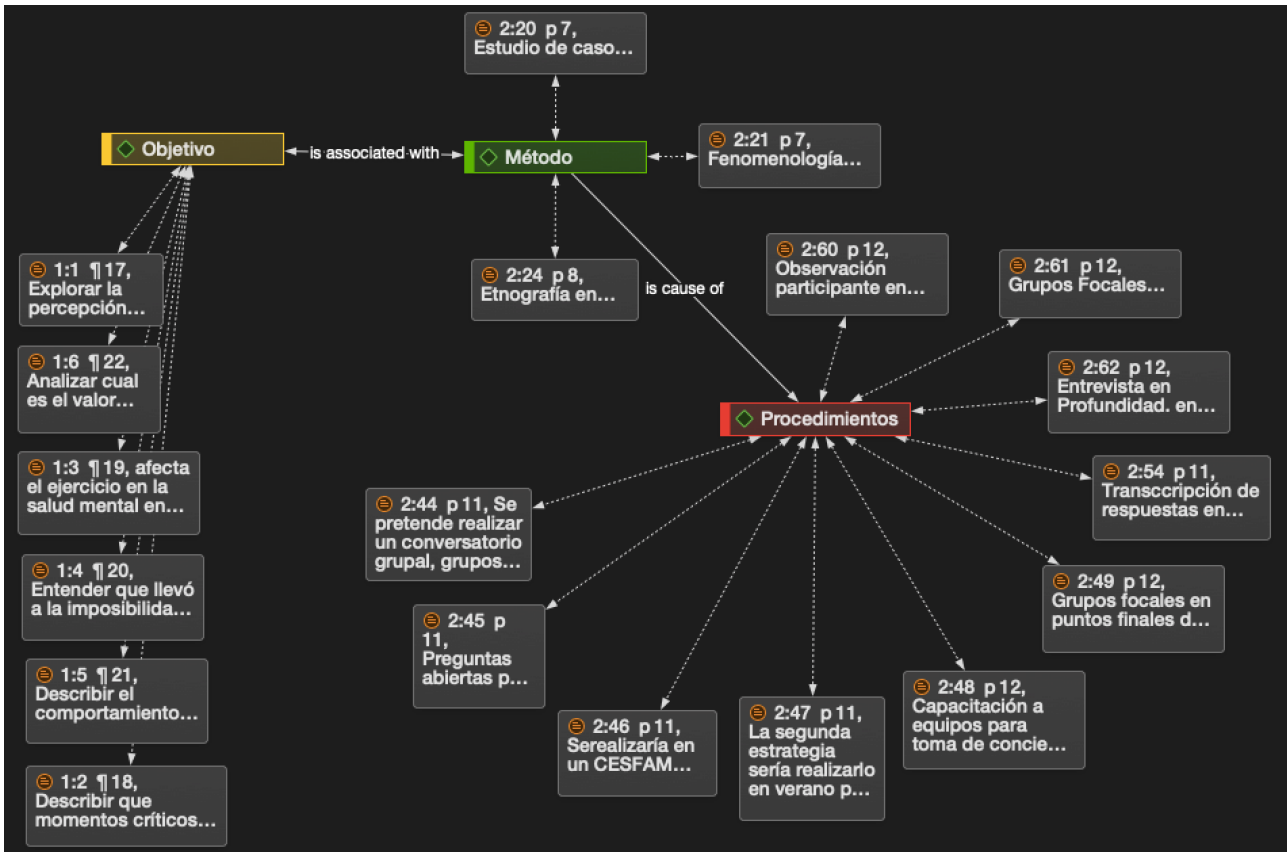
2:20 p 7, Estudio de caso…

Objetivo

is associated with

Método

2:21 p 7, Fenomenología…

1:1 ¶ 17, Explorar la percepción…

2:24 p 8, Etnografía en…

is cause of

2:60 p 12, Observación participante en…

2:61 p 12, Grupos Focales…

1:6 ¶ 22, Analizar cual es el valor…

2:62 p 12, Entrevista en Profundidad. en…

Procedimientos

1:3 ¶ 19, afecta el ejercicio en la salud mental en…

2:54 p 11, Transccripción de respuestas en…

2:44 p 11, Se pretende realizar un conversatorio grupal, grupos…

1:4 ¶ 20, Entender que llevó a la imposibilida…

2:49 p 12, Grupos focales en puntos finales d…

2:45 p 11, Preguntas abiertas p…

1:5 ¶ 21, Describir el comportamiento…

2:48 p 12, Capacitación a equipos para toma de concie…

2:47 p 11, La segunda estrategia sería realizarlo en verano p…

2:46 p 11, Serealizaría en un CESFAM…

1:2 ¶ 18, Describir que momentos críticos…